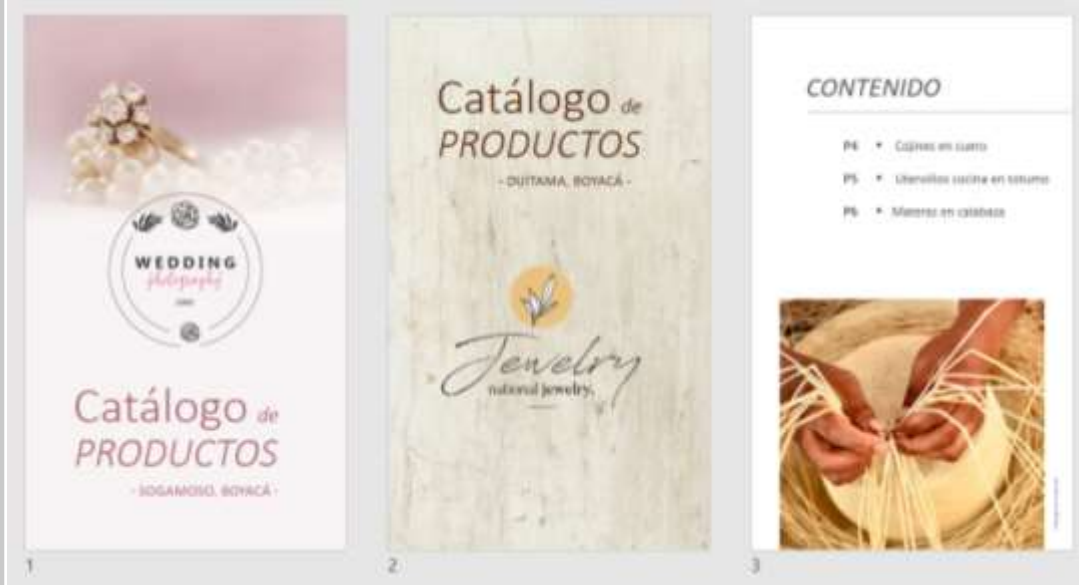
WEDDING
photography
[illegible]

Catálogo de PRODUCTOS
- SOGAMOSO, BOYACÁ -

1

Catálogo de PRODUCTOS
- DUITAMA, BOYACÁ -

Jewelry
natural jewelry.

2

CONTENIDO

P4 • Cojines en cuero
P5 • Utensilios cocina en totumo
P6 • Materas en calabaza

3